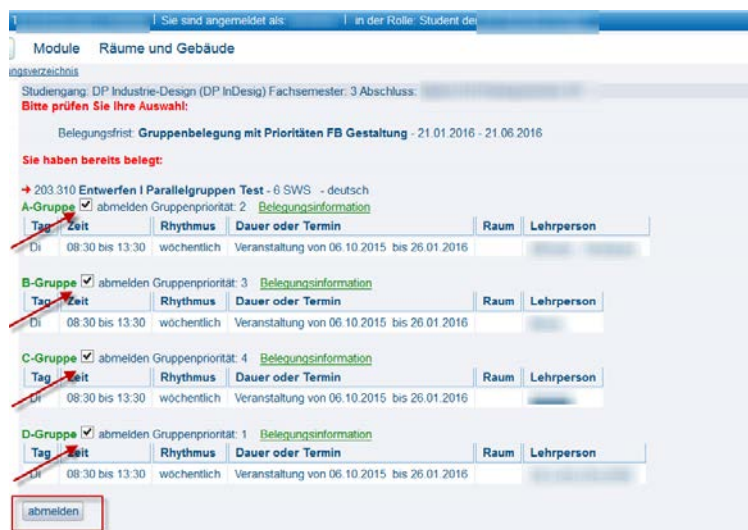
| Sie sind angemeldet als: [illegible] | in der Rolle: Student de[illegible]

Module Räume und Gebäude

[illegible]ngsverzeichnis

Studiengang: DP Industrie-Design (DP InDesig) Fachsemester: 3 Abschluss: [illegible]

Bitte prüfen Sie Ihre Auswahl:

Belegungsfrist: Gruppenbelegung mit Prioritäten FB Gestaltung - 21.01.2016 - 21.06.2016

Sie haben bereits belegt:

→ 203.310 Entwerfen I Parallelgruppen Test - 6 SWS - deutsch

A-Gruppe ☑ abmelden Gruppenpriorität: 2 Belegungsinformation

| Tag | Zeit | Rhythmus | Dauer oder Termin | Raum | Lehrperson |
|---|---|---|---|---|---|
| Di | 08:30 bis 13:30 | wöchentlich | Veranstaltung von 06.10.2015 bis 26.01.2016 | | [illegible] |

B-Gruppe ☑ abmelden Gruppenpriorität: 3 Belegungsinformation

| Tag | Zeit | Rhythmus | Dauer oder Termin | Raum | Lehrperson |
|---|---|---|---|---|---|
| Di | 08:30 bis 13:30 | wöchentlich | Veranstaltung von 06.10.2015 bis 26.01.2016 | | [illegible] |

C-Gruppe ☑ abmelden Gruppenpriorität: 4 Belegungsinformation

| Tag | Zeit | Rhythmus | Dauer oder Termin | Raum | Lehrperson |
|---|---|---|---|---|---|
| Di | 08:30 bis 13:30 | wöchentlich | Veranstaltung von 06.10.2015 bis 26.01.2016 | | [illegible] |

D-Gruppe ☑ abmelden Gruppenpriorität: 1 Belegungsinformation

| Tag | Zeit | Rhythmus | Dauer oder Termin | Raum | Lehrperson |
|---|---|---|---|---|---|
| Di | 08:30 bis 13:30 | wöchentlich | Veranstaltung von 06.10.2015 bis 26.01.2016 | | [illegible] |

abmelden